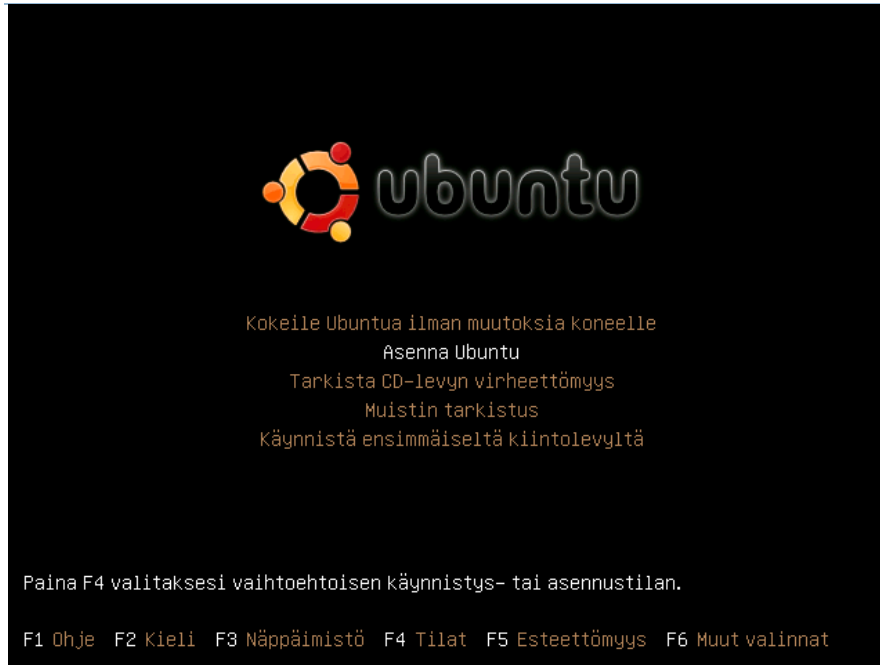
ubuntu

Kokeile Ubuntua ilman muutoksia koneelle
Asenna Ubuntu
Tarkista CD-levyn virheettömyys
Muistin tarkistus
Käynnistä ensimmäiseltä kiintolevyltä

Paina F4 valitaksesi vaihtoehtoisen käynnistys- tai asennustilan.

F1 Ohje F2 Kieli F3 Näppäimistö F4 Tilat F5 Esteettömyys F6 Muut valinnat